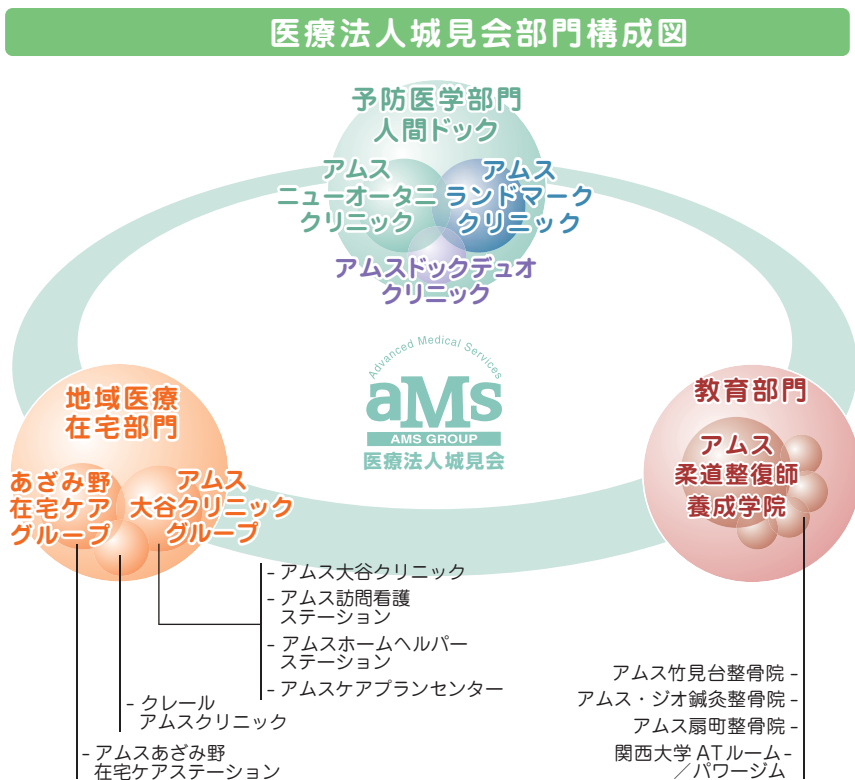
医療法人城見会部門構成図

予防医学部門
人間ドック

アムス
ニューオータニ
クリニック

アムス
ランドマーク
クリニック

アムスドックデュオ
クリニック

Advanced Medical Services
aMs
AMS GROUP
医療法人城見会

地域医療
在宅部門

あざみ野
在宅ケア
グループ

アムス
大谷クリニック
グループ

教育部門

アムス
柔道整復師
養成学院

- アムス大谷クリニック
- アムス訪問看護
ステーション
- アムスホームヘルパー
ステーション
- アムスケアプランセンター

- クレール
アムスクリニック

- アムスあざみ野
在宅ケアステーション

アムス竹見台整骨院 -
アムス・ジオ鍼灸整骨院 -
アムス扇町整骨院 -
関西大学 ATルーム -
／パワージム